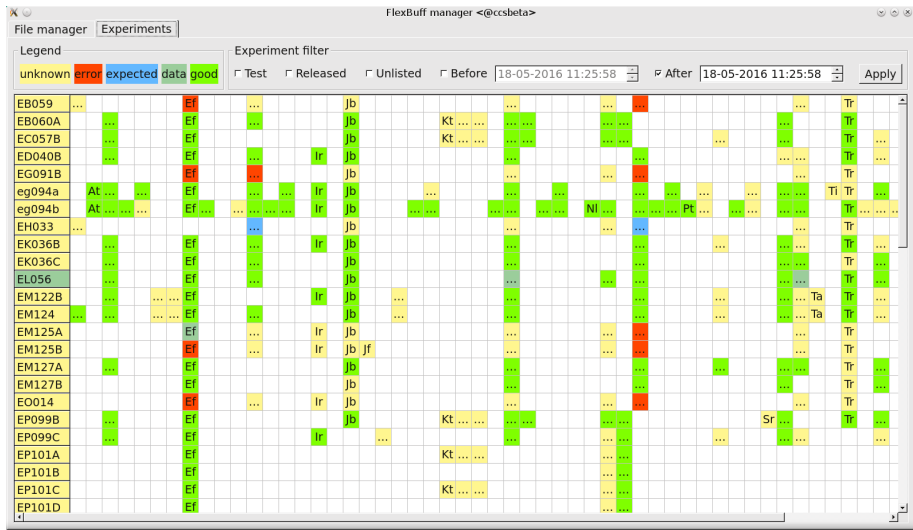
FlexBuff manager <@ccsbeta>

File manager | Experiments

Legend
unknown error expected data good

Experiment filter
Test | Released | Unlisted | Before 18-05-2016 11:25:58 | After 18-05-2016 11:25:58 | Apply

| | | | | | | | | |
|---|---|---|---|---|---|---|---|---|
| EB059 | ... | Ef | ... | Jb | ... | ... | ... | Tr |
| EB060A | ... | Ef | ... | Jb | Kt ... ... | ... ... | ... ... | ... | Tr |
| EC057B | ... | Ef | ... | Jb | Kt ... ... | ... | ... | ... | Tr | ... |
| ED040B | ... | Ef | ... | Ir | Jb | ... | ... | ... | ... ... | Tr | ... |
| EG091B | ... | Ef | ... | Jb | ... | ... | ... | ... | Tr | ... |
| eg094a | At ... ... | Ef | ... ... | Ir | Jb | ... | ... | ... | ... | ... ... | Ti | Tr | ... |
| eg094b | At ... ... ... | Ef ... | ... ... ... | Ir | Jb | ... ... | ... ... | ... ... | Nl ... | ... ... Pt | ... ... ... | Tr ... ... ... |
| EH033 | ... | ... | Jb | ... | ... | ... | Tr |
| EK036B | ... | Ef | ... | Ir | Jb | ... | ... | ... | ... | Tr | ... |
| EK036C | ... | Ef | ... | Jb | ... | ... | ... | ... | Tr | ... |
| EL056 | ... | Ef | ... | Jb | ... | ... | ... ... | Tr | ... |
| EM122B | ... ... ... | Ef | Ir | Jb | ... | ... | ... | ... | ... ... | Ta | Tr | ... |
| EM124 | ... ... ... ... | Ef | ... | Jb | ... | ... | ... | ... | ... ... | Ta | Tr | ... |
| EM125A | Ef | ... | Ir | Jb | ... | ... | ... | ... | Tr |
| EM125B | Ef | ... | Ir | Jb Jf | ... | ... | ... | Tr |
| EM127A | ... | Ef | ... | Jb | ... | ... | ... | ... | ... ... | Tr | ... |
| EM127B | Ef | Jb | ... | ... | ... | Tr | ... |
| EO014 | Ef | ... | Ir | Jb | ... | ... | ... | Tr |
| EP099B | ... | Ef | ... | Jb | Kt ... ... | ... ... | ... ... | Sr ... | ... | Tr |
| EP099C | ... | Ef | Ir | ... | ... | ... ... | ... |
| EP101A | Ef | Kt ... ... | ... ... |
| EP101B | Ef | ... ... |
| EP101C | ... | Ef | Kt ... ... | ... ... |
| EP101D | Ef | ... ... |